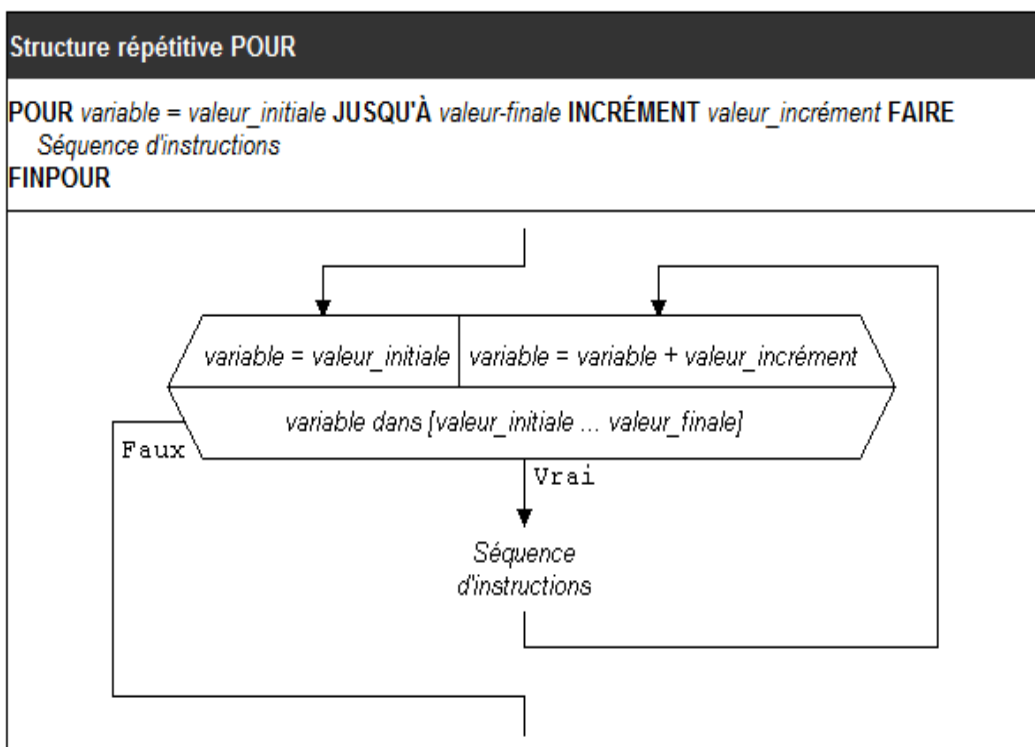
Structure répétitive POUR

POUR variable = valeur_initiale JUSQU'À valeur-finale INCRÉMENT valeur_incrément FAIRE
Séquence d'instructions
FINPOUR

variable = valeur_initiale | variable = variable + valeur_incrément

variable dans [valeur_initiale ... valeur_finale]

Faux

Vrai

Séquence d'instructions